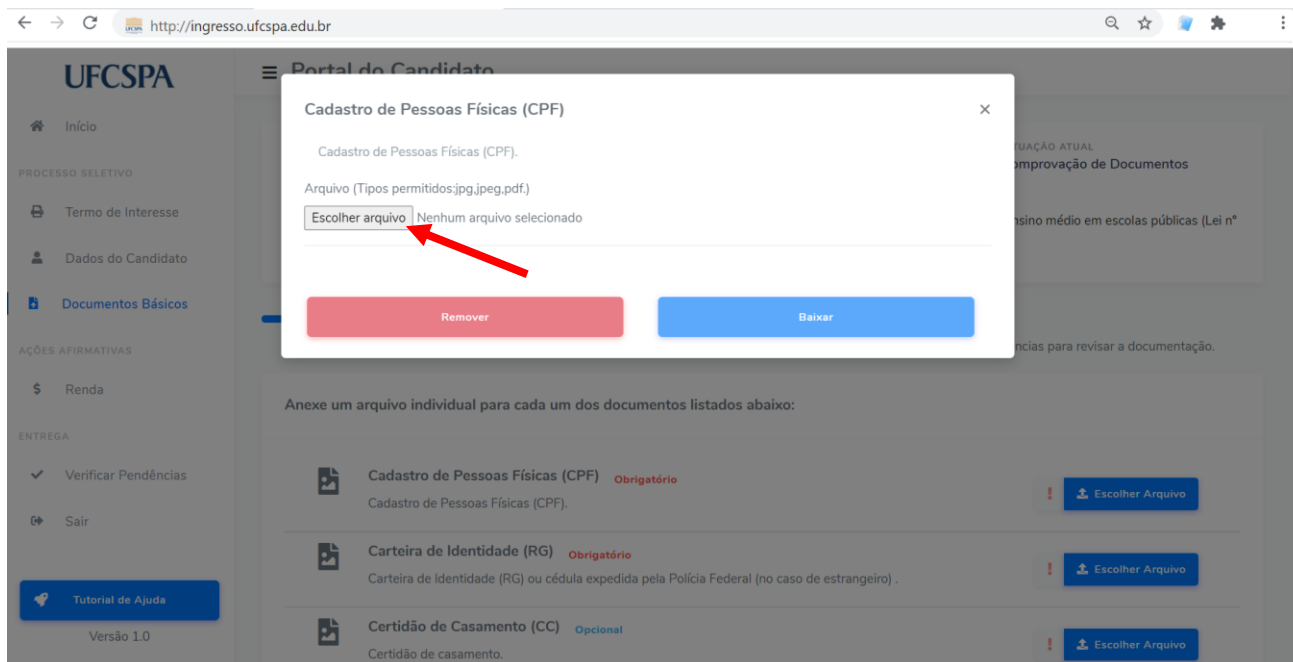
http://ingresso.ufcspa.edu.br

UFCSPA

Início

PROCESSO SELETIVO

Termo de Interesse

Dados do Candidato

Documentos Básicos

AÇÕES AFIRMATIVAS

Renda

ENTREGA

Verificar Pendências

Sair

Tutorial de Ajuda

Versão 1.0

Portal do Candidato

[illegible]TUAÇÃO ATUAL
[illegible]omprovação de Documentos

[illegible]nsino médio em escolas públicas (Lei nº

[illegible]ncias para revisar a documentação.

Cadastro de Pessoas Físicas (CPF)

×

Cadastro de Pessoas Físicas (CPF).

Arquivo (Tipos permitidos:jpg,jpeg,pdf.)

Escolher arquivo Nenhum arquivo selecionado

Remover

Baixar

Anexe um arquivo individual para cada um dos documentos listados abaixo:

Cadastro de Pessoas Físicas (CPF) Obrigatório
Cadastro de Pessoas Físicas (CPF).

! Escolher Arquivo

Carteira de Identidade (RG) Obrigatório
Carteira de Identidade (RG) ou cédula expedida pela Polícia Federal (no caso de estrangeiro) .

! Escolher Arquivo

Certidão de Casamento (CC) Opcional
Certidão de casamento.

! Escolher Arquivo